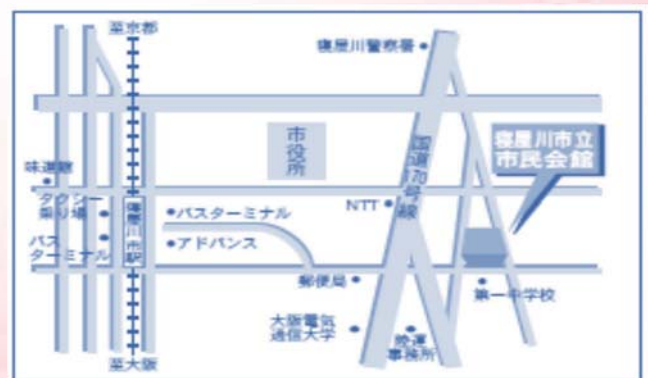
至京都

寝屋川警察署

市役所

寝屋川市立市民会館

味道館

タクシー乗り場

バスターミナル

寝屋川市駅

バスターミナル

アドバンス

NTT

国道170号線

郵便局

第一中学校

大阪電気通信大学

陸運事務所

至大阪